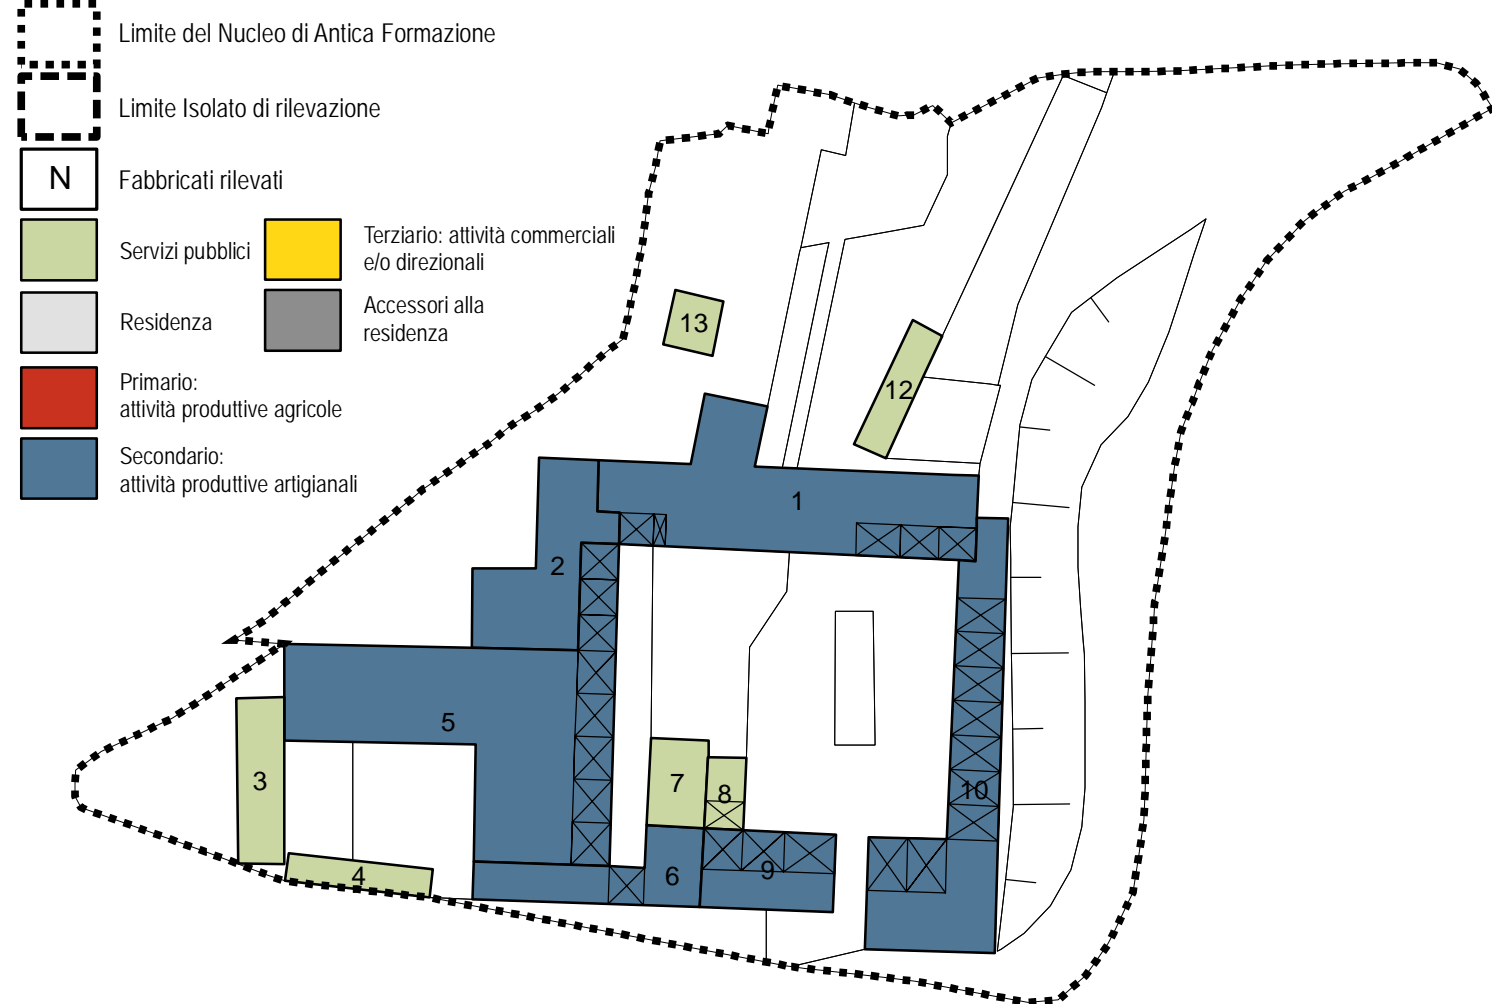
Limite del Nucleo di Antica Formazione

Limite Isolato di rilevazione

N

Fabbricati rilevati

Servizi pubblici

Terziario: attività commerciali e/o direzionali

Residenza

Accessori alla residenza

Primario: attività produttive agricole

Secondario: attività produttive artigianali

13

12

1

2

5

3

4

7

8

6

9

10